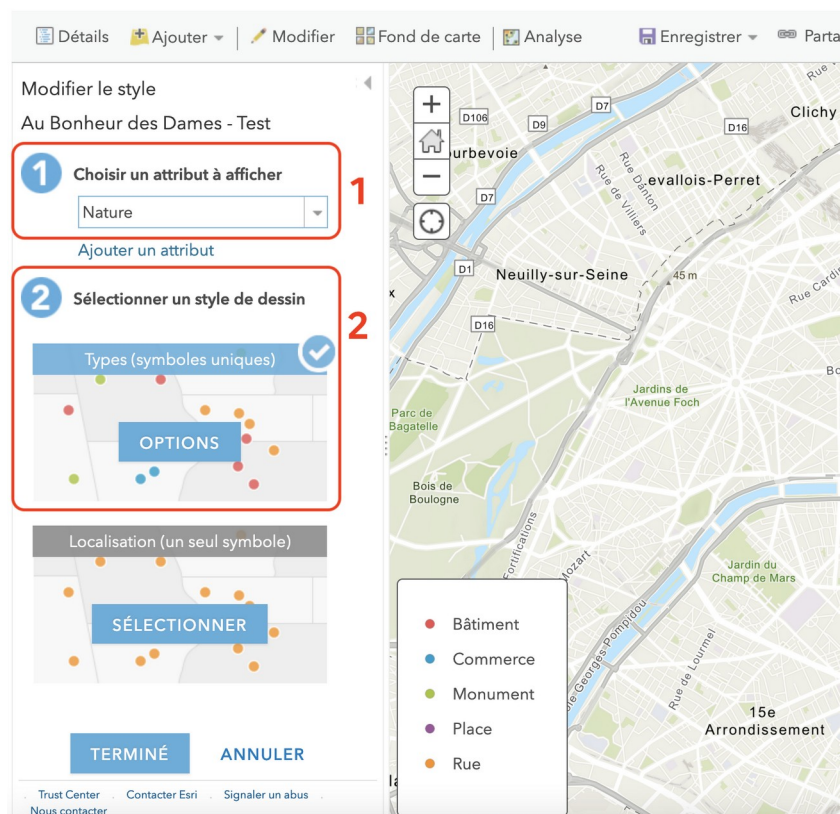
Détails Ajouter Modifier Fond de carte Analyse Enregistrer Parta

Modifier le style

Au Bonheur des Dames - Test

1 Choisir un attribut à afficher

Nature

1

Ajouter un attribut

2 Sélectionner un style de dessin

2

Types (symboles uniques)

OPTIONS

Localisation (un seul symbole)

SÉLECTIONNER

TERMINÉ ANNULER

Trust Center Contacter Esri Signaler un abus Nous contacter

+

−

D106 D9 D7 D7 D16

Clichy

Courbevoie

Rue Danton

Rue de Villiers

Levallois-Perret

D1

Neuilly-sur-Seine

45 m

Rue Cardi

D16

Jardins de l'Avenue Foch

Parc de Bagatelle

Bois de Boulogne

Fortifications

Mozart

Jardin du Champ de Mars

de Georges-Pompidou

Rue de Lourmel

15e Arrondissement

Bâtiment

Commerce

Monument

Place

Rue